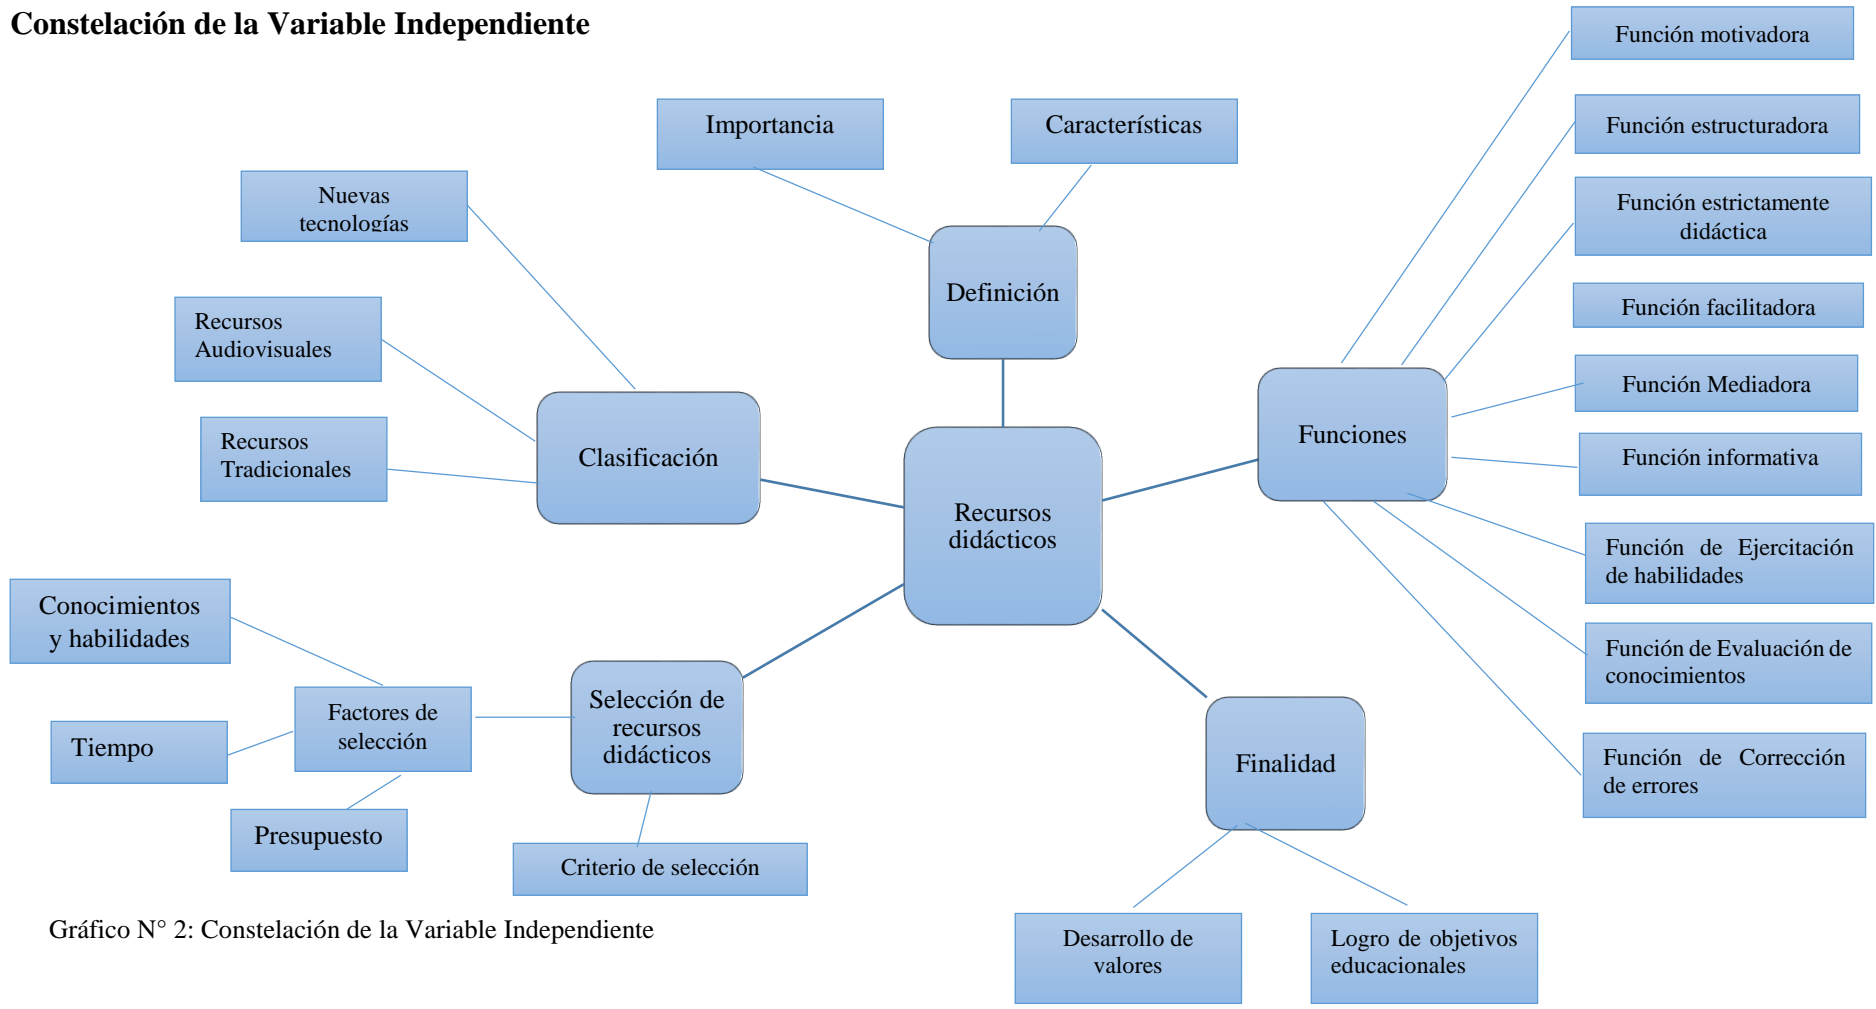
Constelación de la Variable Independiente

Importancia

Características

Nuevas tecnologías

Definición

Recursos Audiovisuales

Recursos Tradicionales

Clasificación

Recursos didácticos

Funciones

Función motivadora

Función estructuradora

Función estrictamente didáctica

Función facilitadora

Función Mediadora

Función informativa

Función de Ejercitación de habilidades

Función de Evaluación de conocimientos

Función de Corrección de errores

Conocimientos y habilidades

Factores de selección

Tiempo

Presupuesto

Selección de recursos didácticos

Criterio de selección

Finalidad

Desarrollo de valores

Logro de objetivos educacionales

Gráfico N° 2: Constelación de la Variable Independiente